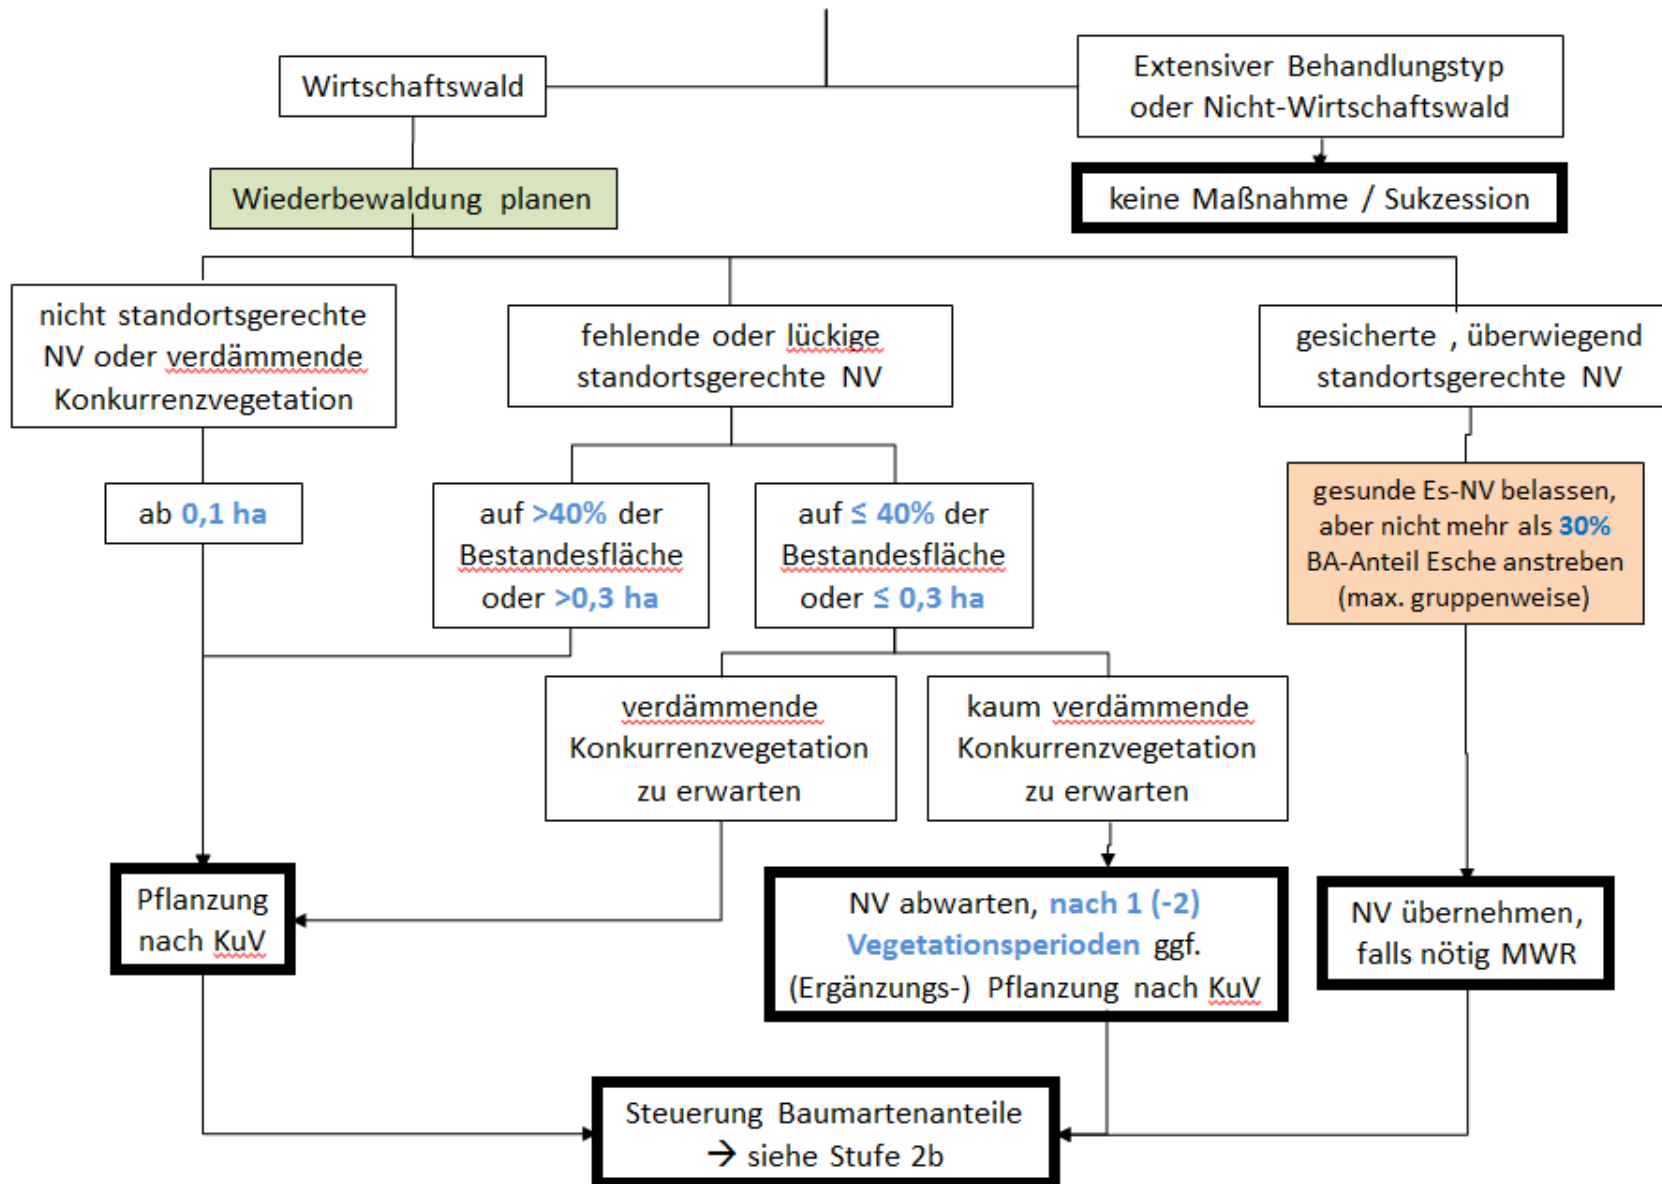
Wirtschaftswald

Extensiver Behandlungstyp oder Nicht-Wirtschaftswald

Wiederbewaldung planen

keine Maßnahme / Sukzession

nicht standortsgerechte NV oder verdämmende Konkurrenzvegetation

fehlende oder lückige standortsgerechte NV

gesicherte , überwiegend standortsgerechte NV

ab 0,1 ha

auf >40% der Bestandesfläche oder >0,3 ha

auf ≤ 40% der Bestandesfläche oder ≤ 0,3 ha

gesunde Es-NV belassen, aber nicht mehr als 30% BA-Anteil Esche anstreben (max. gruppenweise)

verdämmende Konkurrenzvegetation zu erwarten

kaum verdämmende Konkurrenzvegetation zu erwarten

Pflanzung nach KuV

NV abwarten, nach 1 (-2) Vegetationsperioden ggf. (Ergänzungs-) Pflanzung nach KuV

NV übernehmen, falls nötig MWR

Steuerung Baumartenanteile
→ siehe Stufe 2b